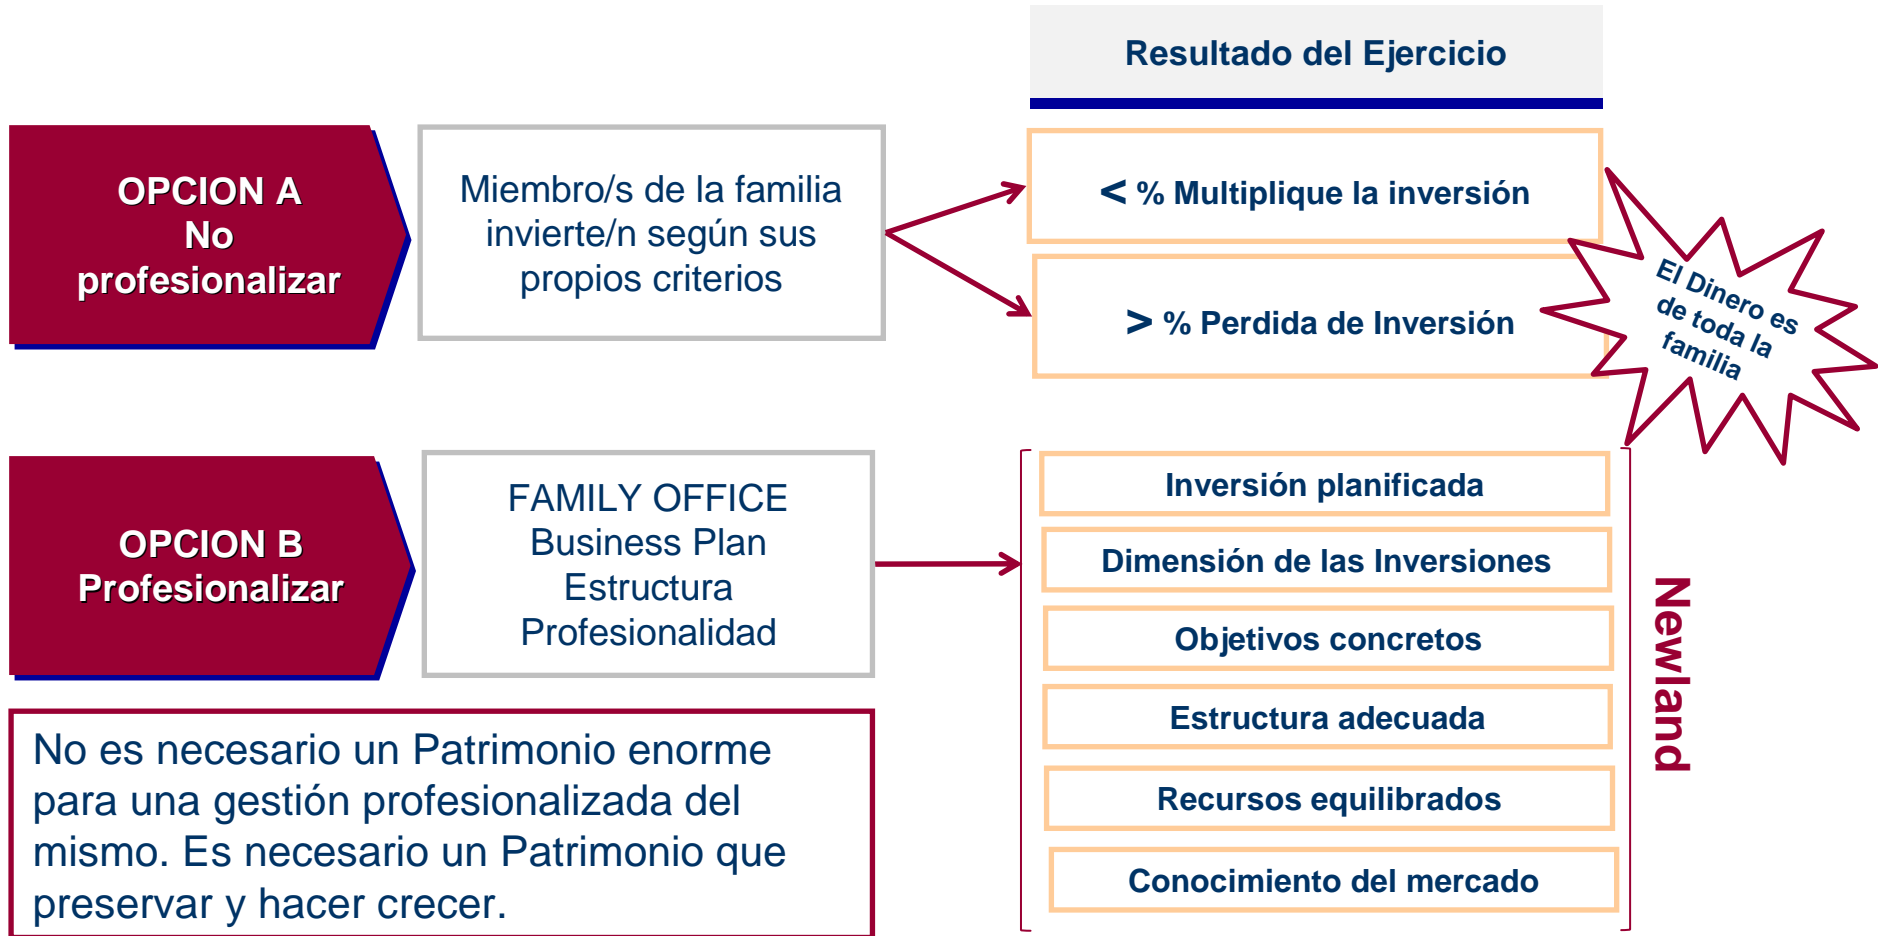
Resultado del Ejercicio

OPCION A
No
profesionalizar

Miembro/s de la familia invierte/n según sus propios criterios

< % Multiplique la inversión

> % Perdida de Inversión

El Dinero es de toda la familia

OPCION B
Profesionalizar

FAMILY OFFICE
Business Plan
Estructura
Profesionalidad

Inversión planificada

Dimensión de las Inversiones

Objetivos concretos

Estructura adecuada

Recursos equilibrados

Conocimiento del mercado

Newland

No es necesario un Patrimonio enorme para una gestión profesionalizada del mismo. Es necesario un Patrimonio que preservar y hacer crecer.